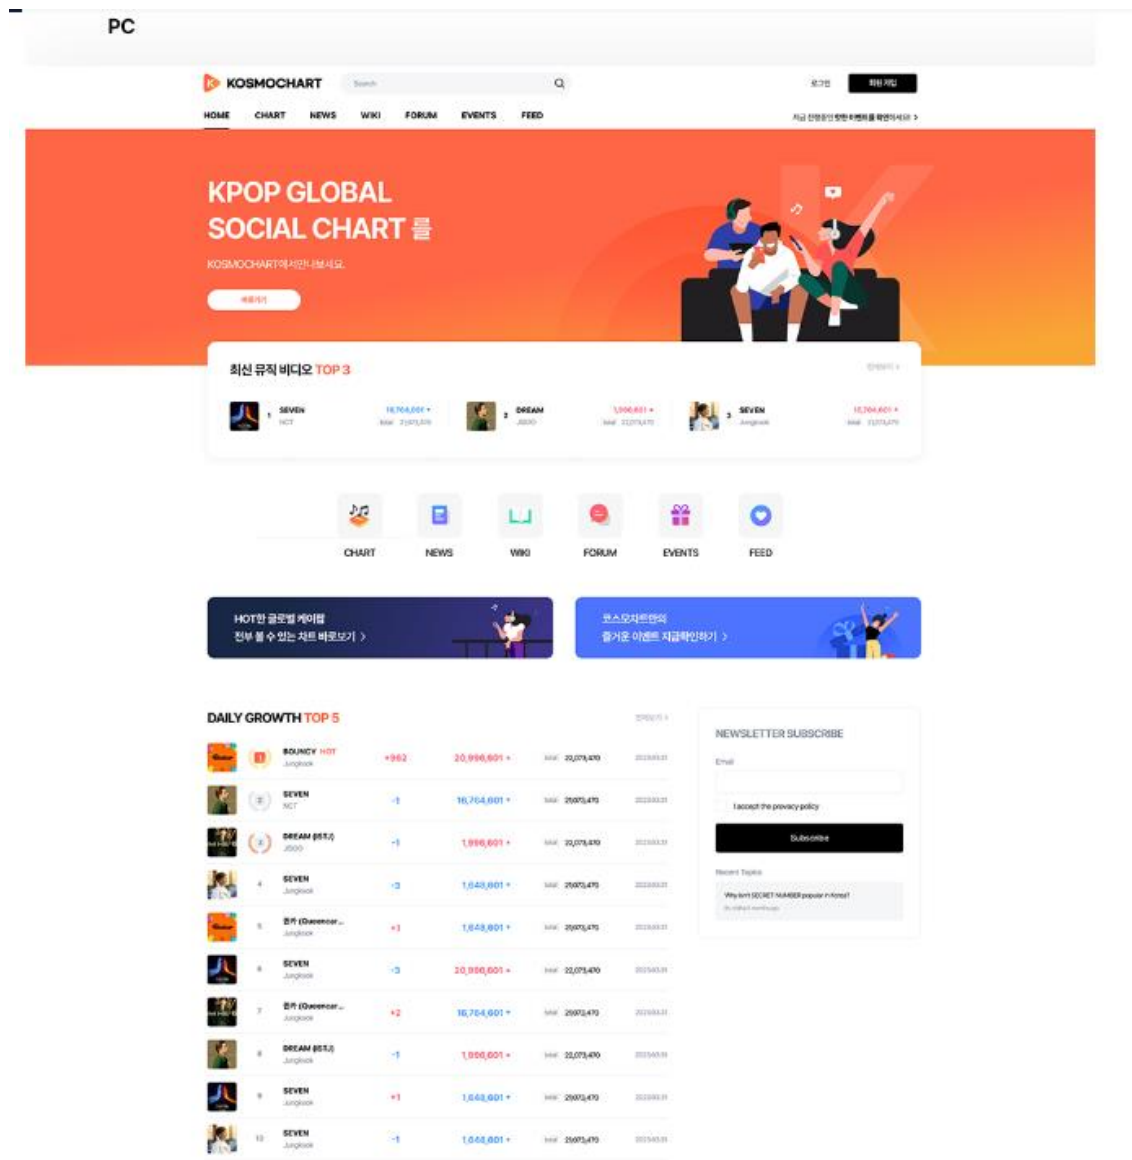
PC

KOSMOCHART Search

로그인 회원가입

HOME CHART NEWS WIKI FORUM EVENTS FEED

지금 진행중인 핫한 이벤트를 확인하세요 >

KPOP GLOBAL SOCIAL CHART 를

KOSMOCHART에서 만나보세요.

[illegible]

최신 뮤직 비디오 TOP 3

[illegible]

1 SEVEN NCT 16,704,601 total 21,073,470

2 DREAM JISOO 1,996,601 total 22,073,470

3 SEVEN Jungkook 16,704,601 total 22,073,470

CHART NEWS WIKI FORUM EVENTS FEED

HOT한 글로벌 케이팝 전부 볼 수 있는 차트 바로보기 >

코스모차트만의 즐거운 이벤트 지금확인하기 >

DAILY GROWTH TOP 5

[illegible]

| | | | | |
|---|---|---|---|---|
| 1 | BOUNCY HOT Jungkook | +962 | 20,996,601 | total 22,073,470 |
| 2 | SEVEN NCT | -1 | 16,704,601 | total 21,073,470 |
| 3 | DREAM (BTJ) JISOO | -1 | 1,996,601 | total 22,073,470 |
| 4 | SEVEN Jungkook | -3 | 1,648,601 | total 21,073,470 |
| 5 | 퀸카 (Queencar... Jungkook | +1 | 1,648,601 | total 21,073,470 |
| 6 | SEVEN Jungkook | -3 | 20,996,601 | total 22,073,470 |
| 7 | 퀸카 (Queencar... Jungkook | +2 | 16,704,601 | total 21,073,470 |
| 8 | DREAM (BTJ) Jungkook | -1 | 1,996,601 | total 22,073,470 |
| 9 | SEVEN Jungkook | +1 | 1,648,601 | total 21,073,470 |
| 10 | SEVEN Jungkook | -1 | 1,648,601 | total 21,073,470 |

NEWSLETTER SUBSCRIBE

Email

I accept the privacy policy

Subscribe

Recent Topics

Why isn't SECRET NUMBER popular in Korea?

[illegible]